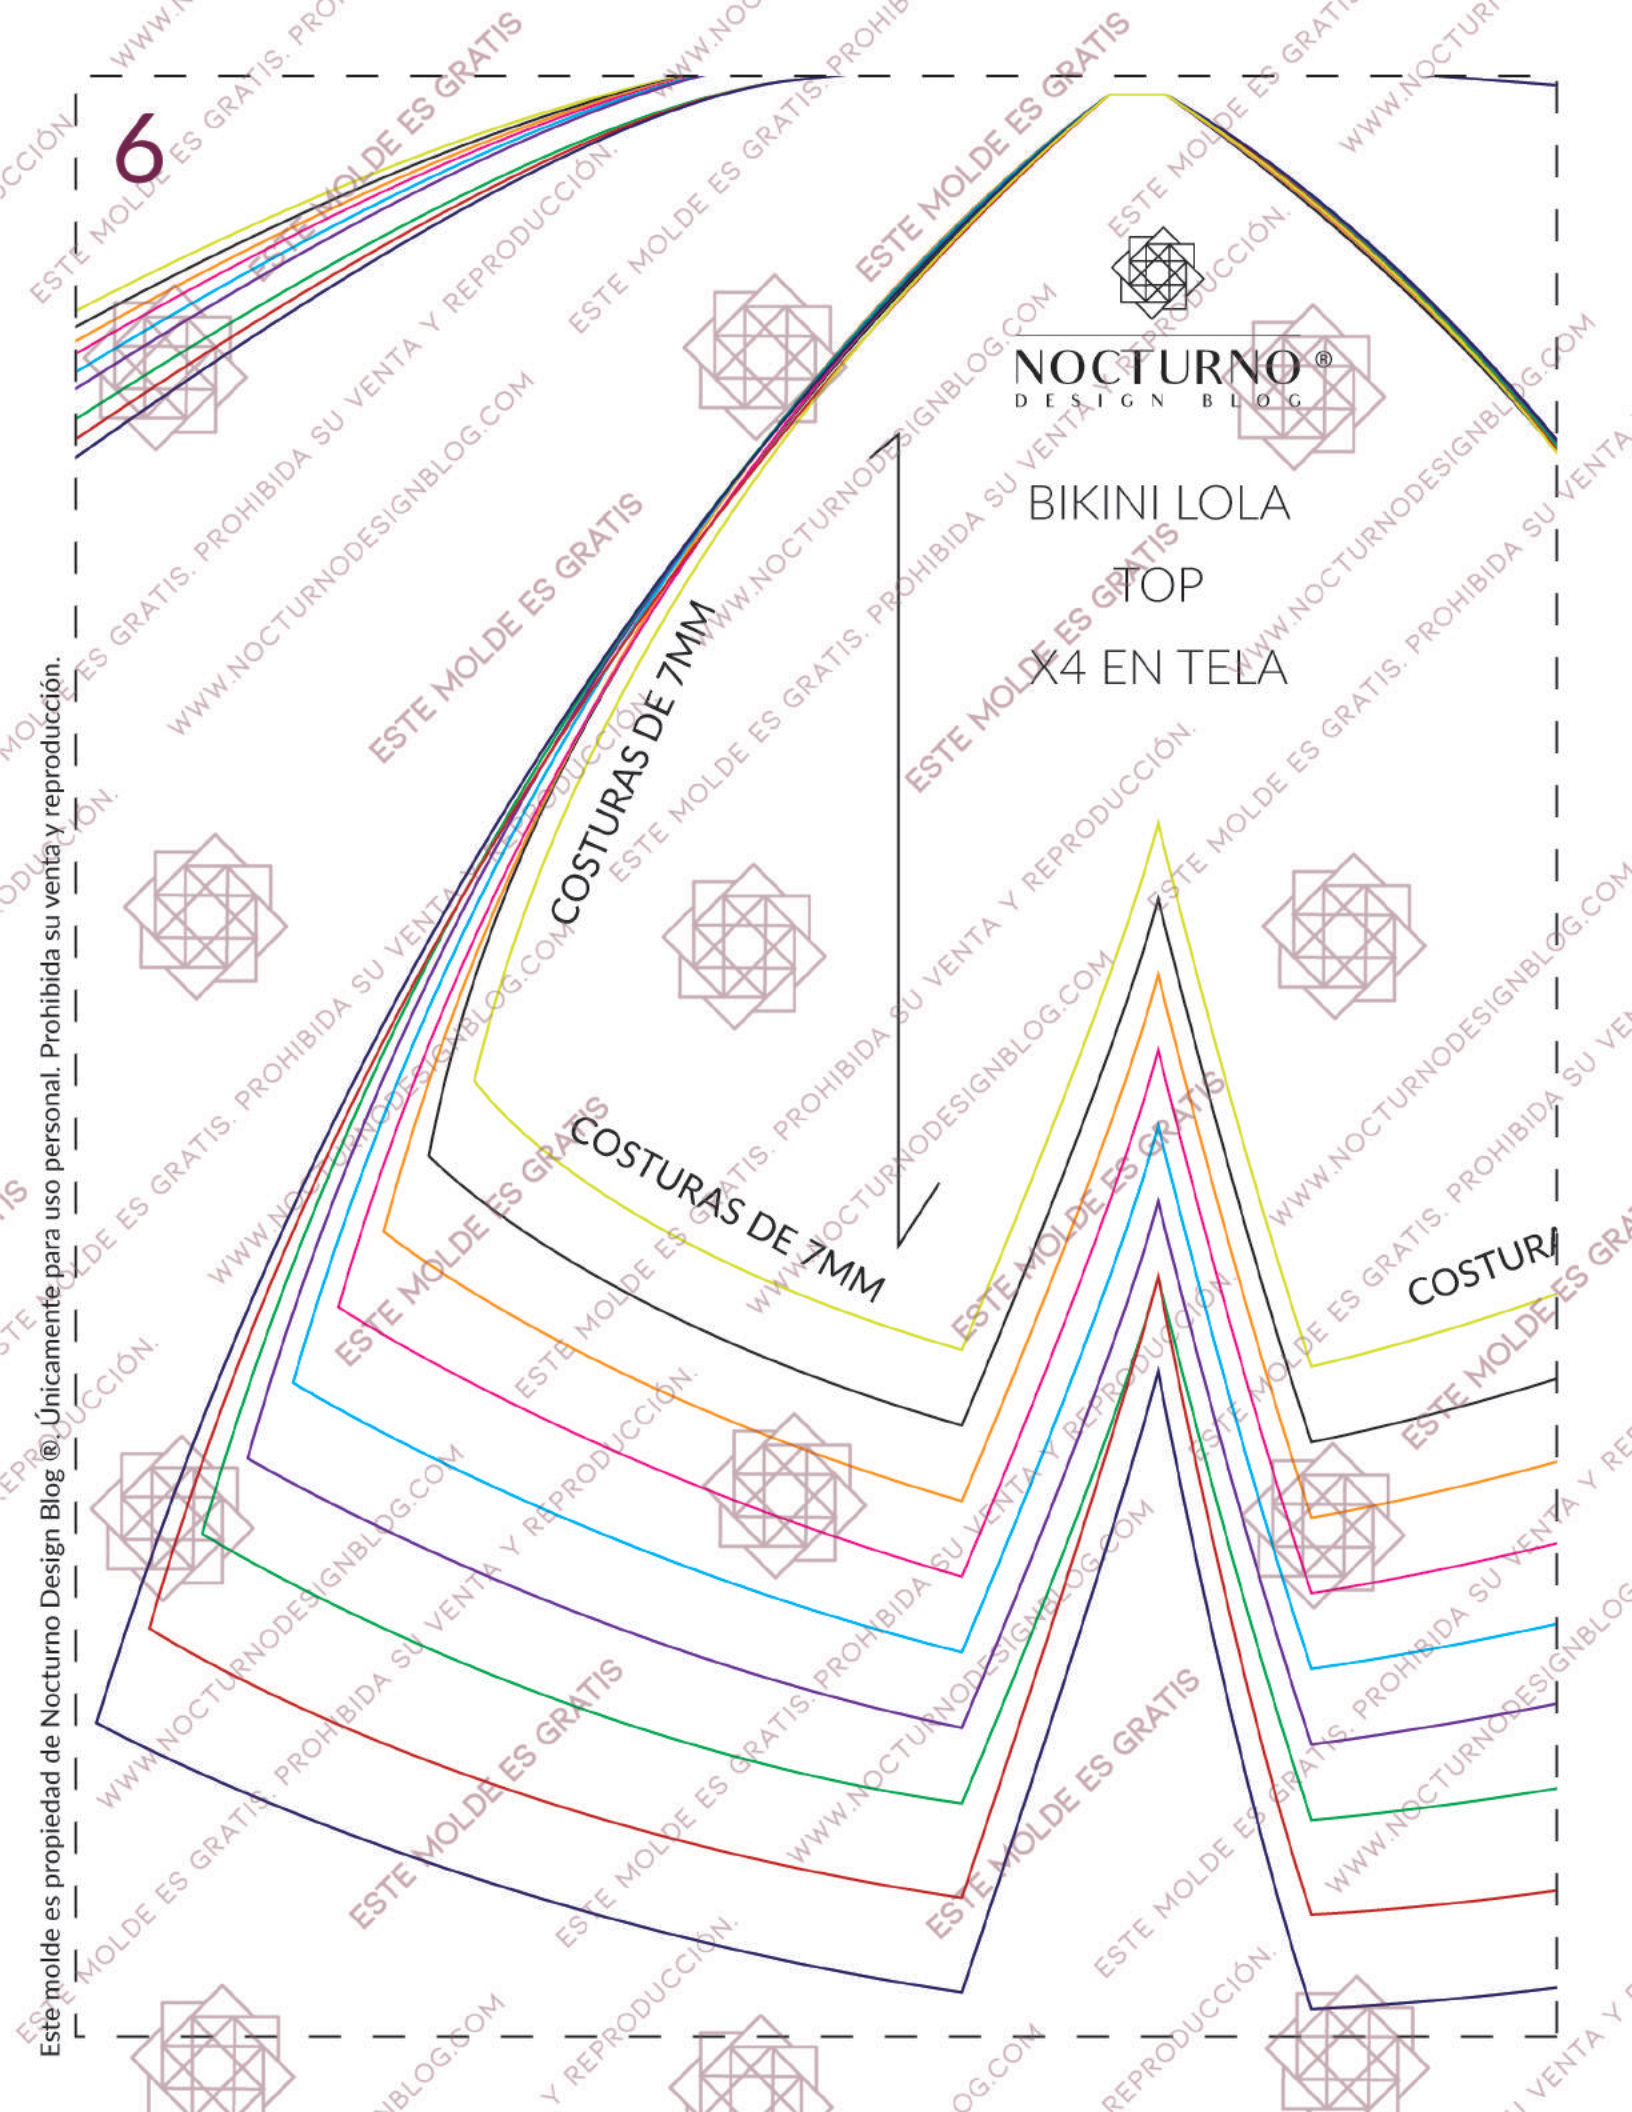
6

NOCTURNO®
DESIGN BLOG

BIKINI LOLA
TOP
X4 EN TELA

COSTURAS DE 7MM

COSTURAS DE 7MM

COSTURA

Este molde es propiedad de Nocturno Design Blog ®. Únicamente para uso personal. Prohibida su venta y reproducción.

ESTE MOLDE ES GRATIS

WWW.NOCTURNODESIGNBLOG.COM

ESTE MOLDE ES GRATIS. PROHIBIDA SU VENTA Y REPRODUCCIÓN.